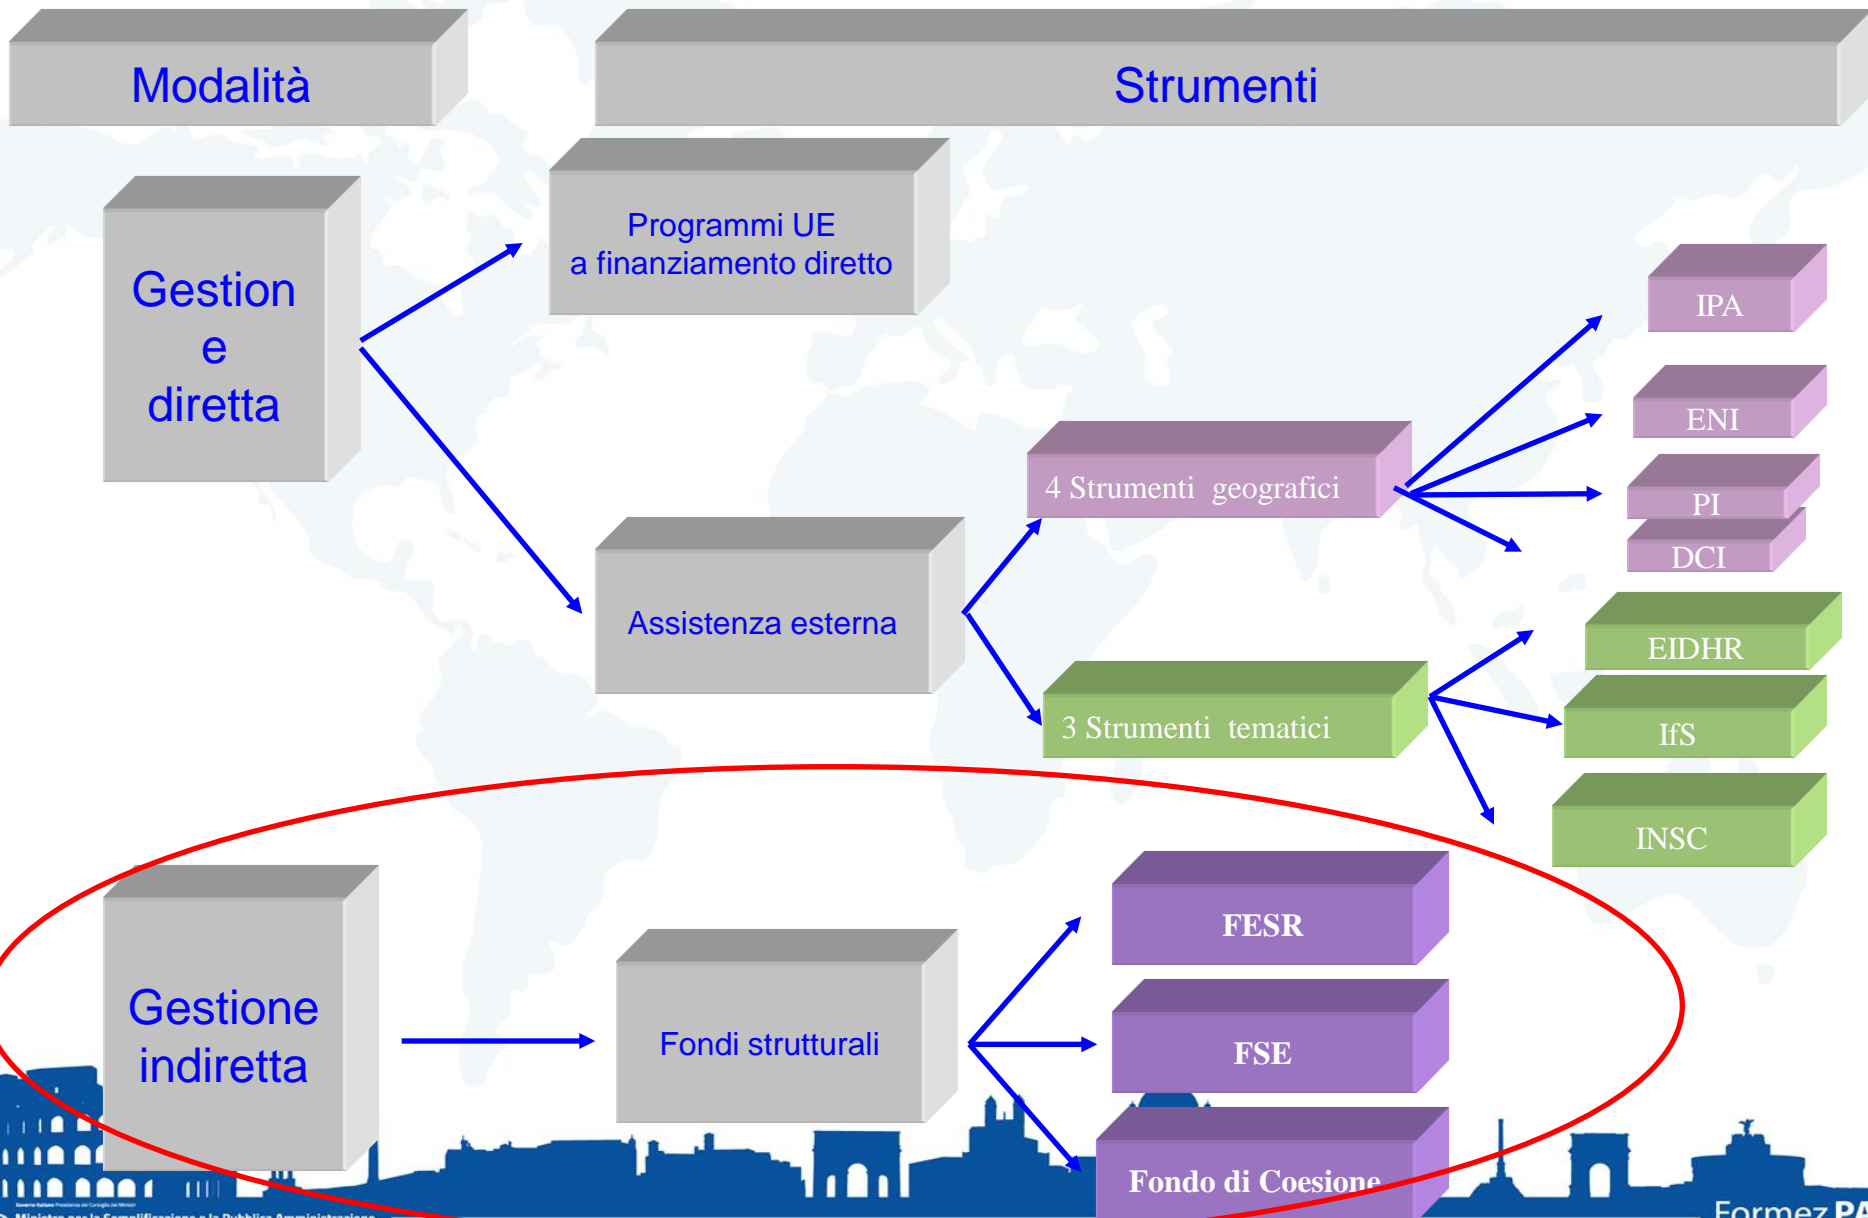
Modalità

Strumenti

Gestion e diretta

Programmi UE a finanziamento diretto

IPA

ENI

4 Strumenti geografici

PI

DCI

Assistenza esterna

EIDHR

3 Strumenti tematici

IfS

INSC

FESR

Gestione indiretta

Fondi strutturali

FSE

Fondo di Coesione

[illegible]

Ministero per la Semplificazione e la Pubblica Amministrazione

Formez PA